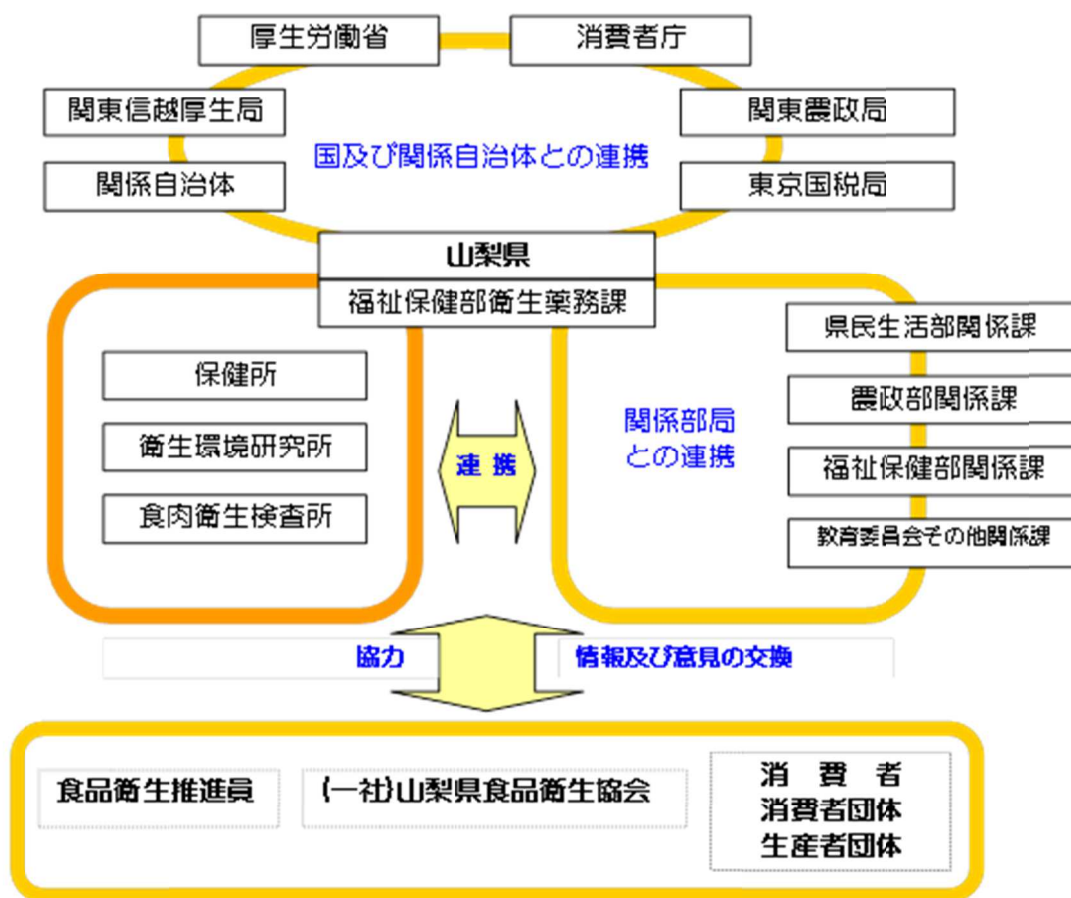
厚生労働省
消費者庁
関東信越厚生局
関東農政局
国及び関係自治体との連携
関係自治体
東京国税局
山梨県
福祉保健部衛生薬務課
県民生活部関係課
保健所
農政部関係課
関係部局
との連携
衛生環境研究所
連携
福祉保健部関係課
食肉衛生検査所
教育委員会その他関係課
協力
情報及び意見の交換
食品衛生推進員
(一社)山梨県食品衛生協会
消費者
消費者団体
生産者団体